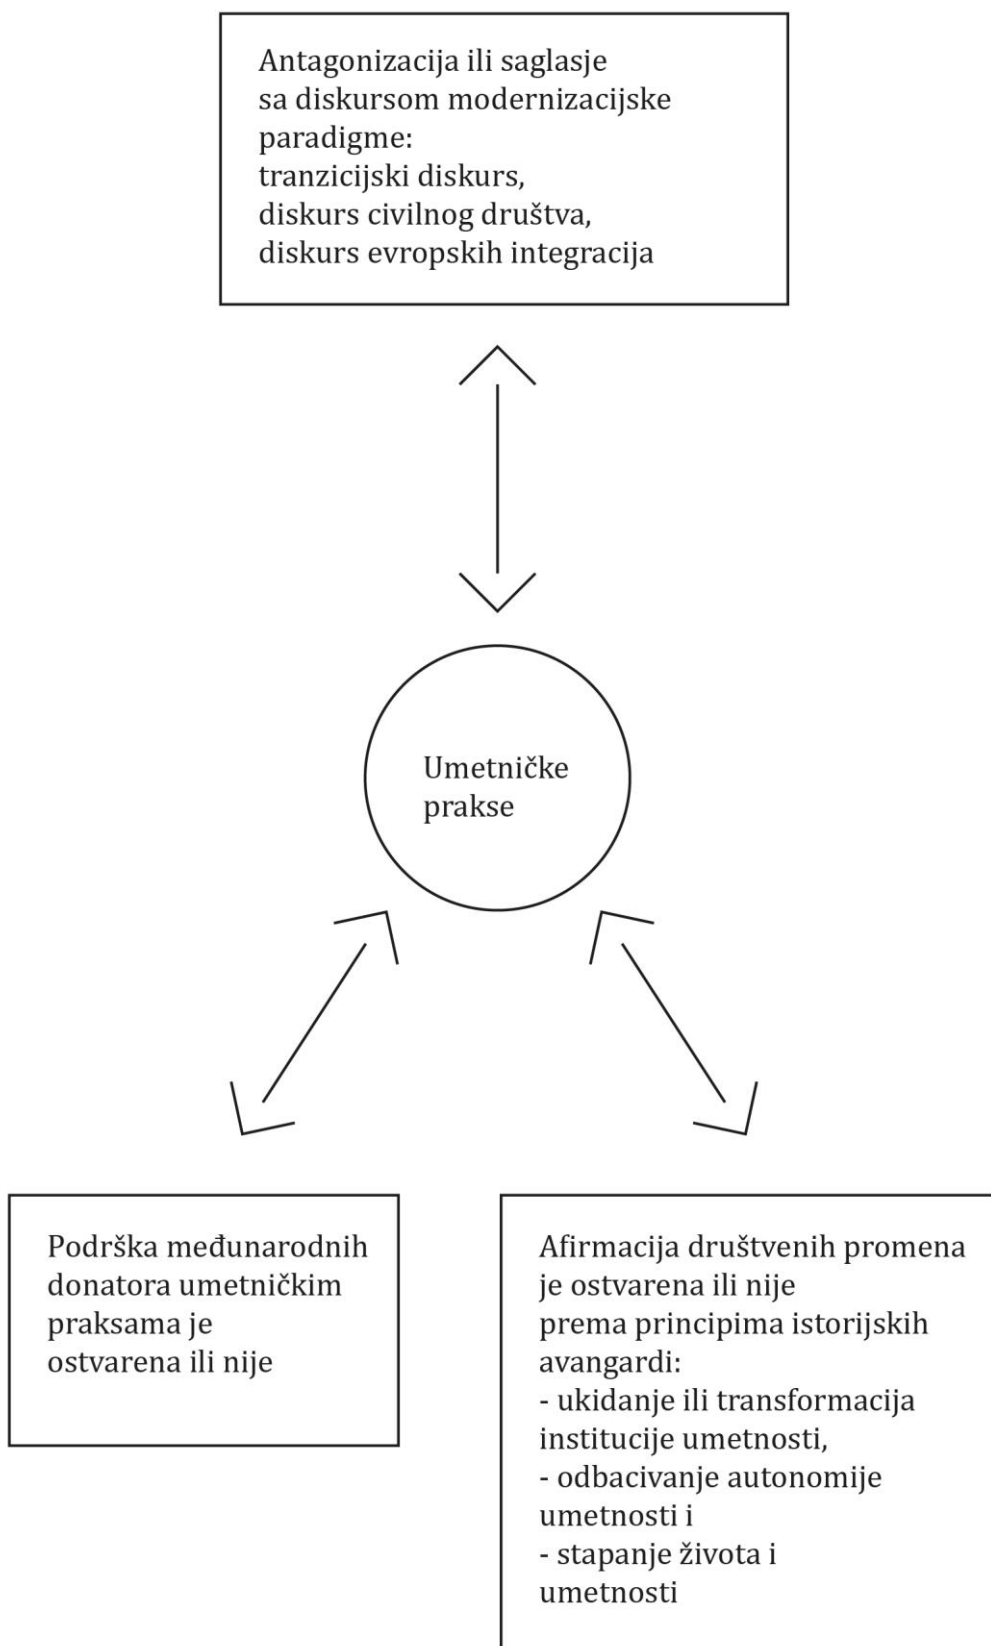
Antagonizacija ili saglasje sa diskursom modernizacijske paradigme:
tranzicijski diskurs,
diskurs civilnog društva,
diskurs evropskih integracija

Umetničke prakse

Podrška međunarodnih donatora umetničkim praksama je ostvarena ili nije

Afirmacija društvenih promena je ostvarena ili nije prema principima istorijskih avangardi:
- ukidanje ili transformacija institucije umetnosti,
- odbacivanje autonomije umetnosti i
- stapanje života i umetnosti